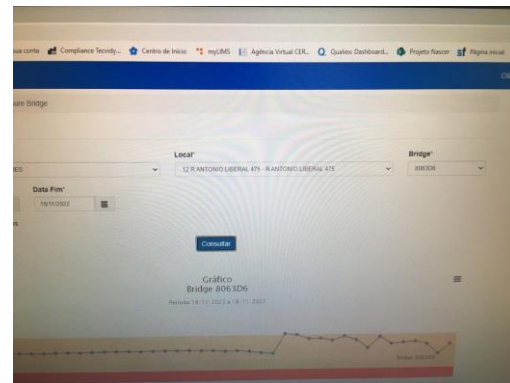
ua conta Compliance Tecvidy... Centro de Início myUMS Agência Virtual CER... Qualisoc Dashboard... Projeto Nascer Página inicial

ulo Bridge

Local*
12 R ANTONIO LIBERAL 475 - R ANTONIO LIBERAL 475

Bridge*
8063D6

IES

Data Fim*
18/11/2022

Consultar

Gráfico
Bridge 8063D6
Período 18-11-2022 a 18-11-2022

Bridge 8063D6